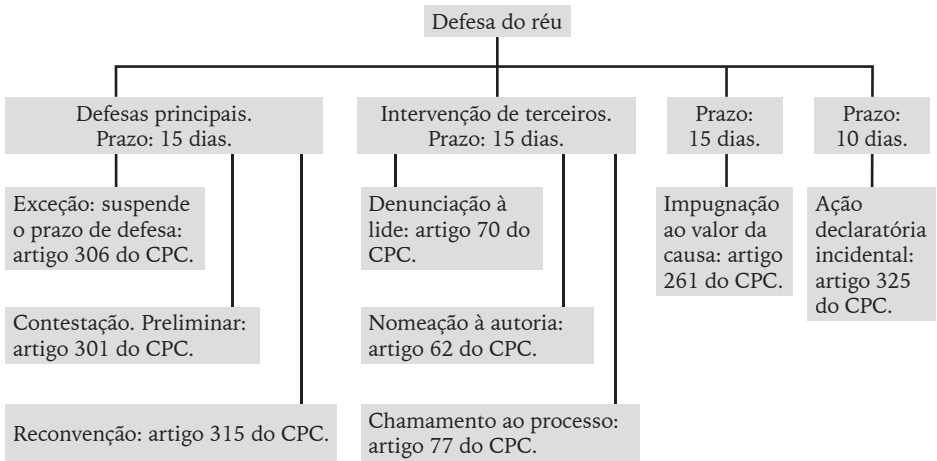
Defesa do réu

Defesas principais. Prazo: 15 dias.

Exceção: suspende o prazo de defesa: artigo 306 do CPC.

Contestação. Preliminar: artigo 301 do CPC.

Reconvenção: artigo 315 do CPC.

Intervenção de terceiros. Prazo: 15 dias.

Denunciação à lide: artigo 70 do CPC.

Nomeação à autoria: artigo 62 do CPC.

Chamamento ao processo: artigo 77 do CPC.

Prazo: 15 dias.

Impugnação ao valor da causa: artigo 261 do CPC.

Prazo: 10 dias.

Ação declaratória incidental: artigo 325 do CPC.